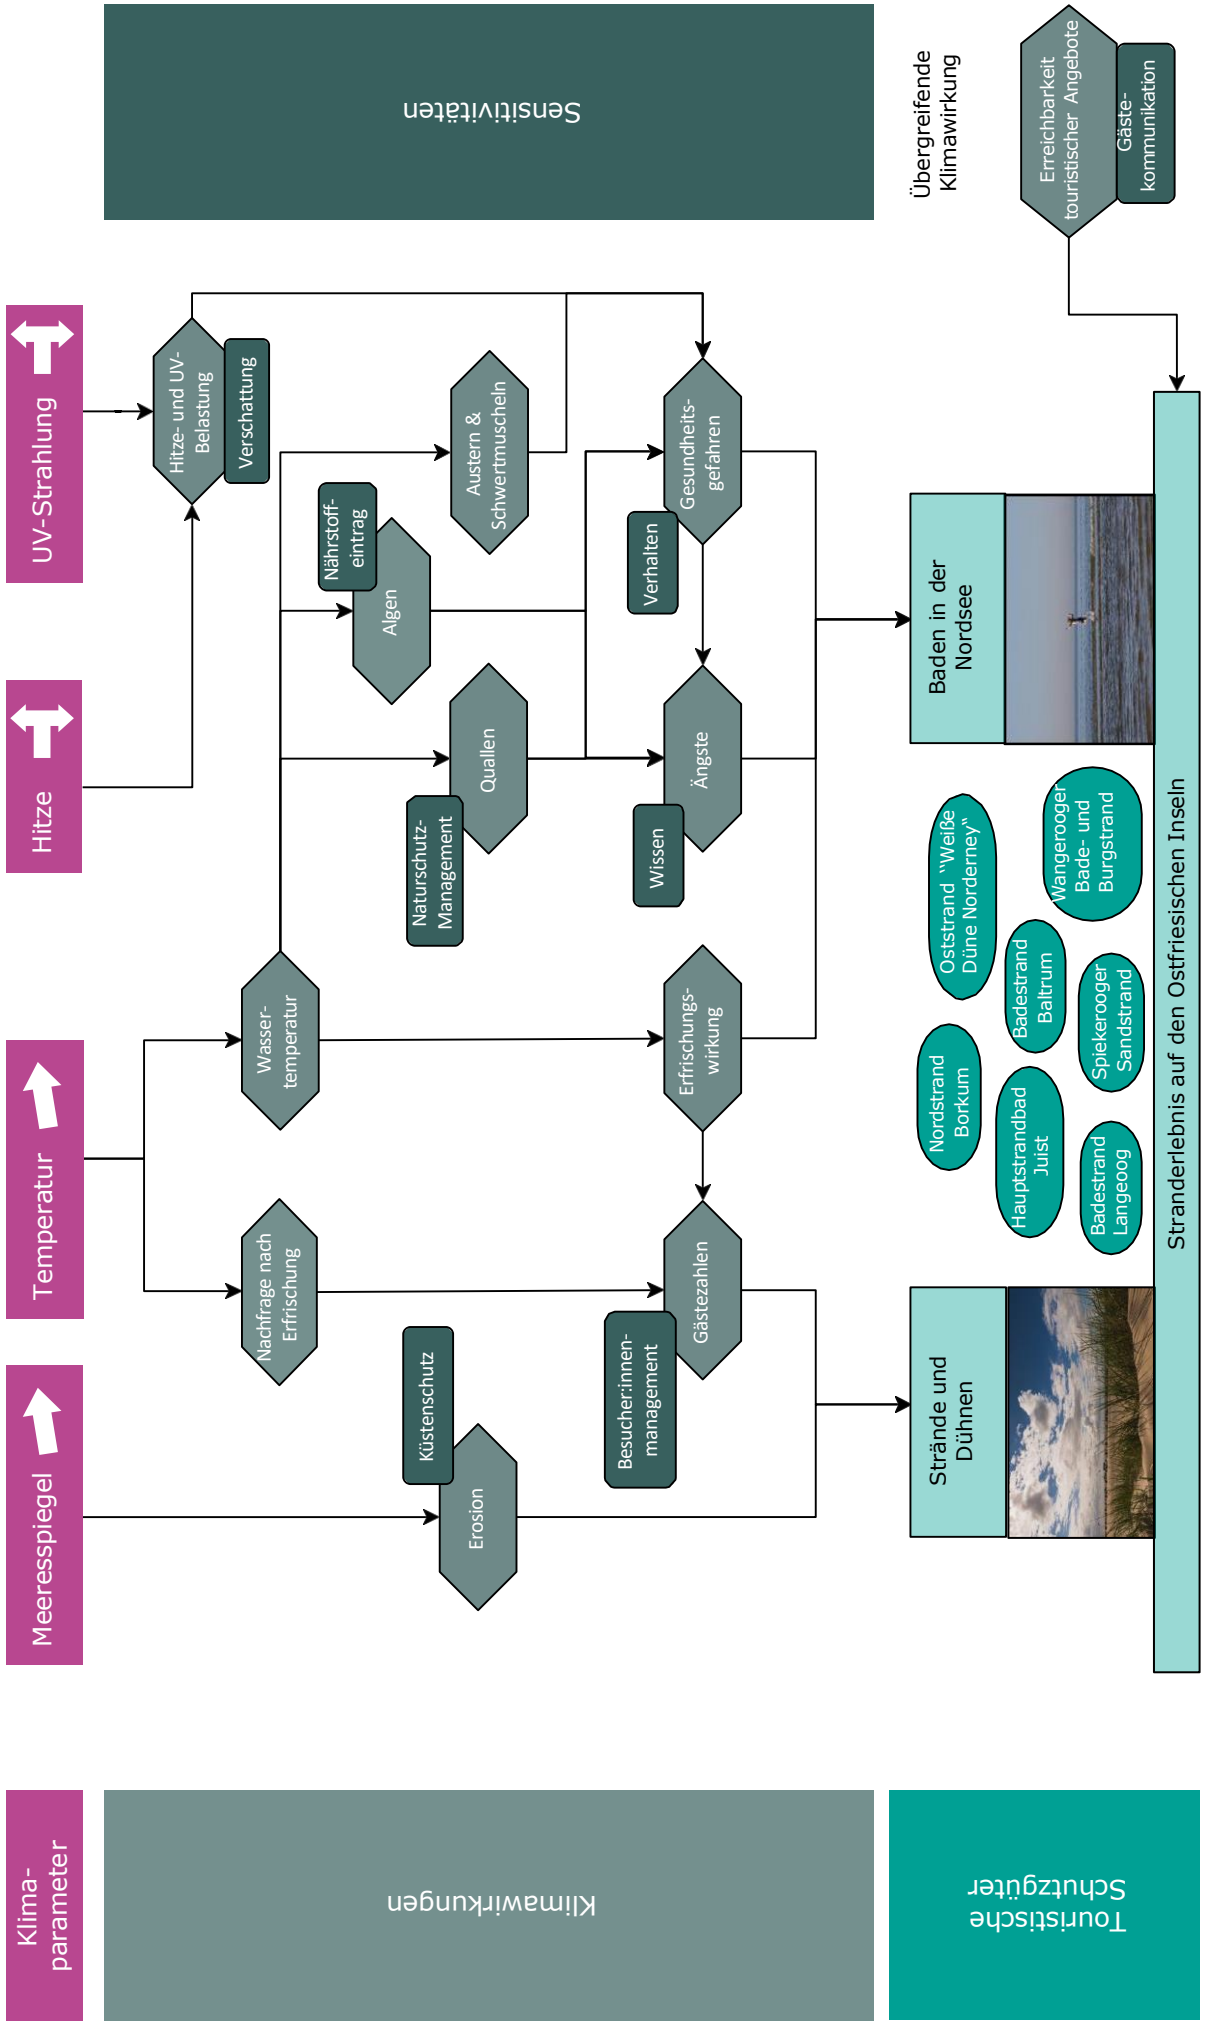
Sensitivitäten

Übergreifende Klimawirkung

Erreichbarkeit touristischer Angebote

Gäste-kommunikation

UV-Strahlung

Hitze

Temperatur

Meeresspiegel

Hitze- und UV-Belastung

Verschattung

Austern & Schwertmuscheln

Nährstoff-eintrag

Algen

Gesundheits-gefahren

Verhalten

Quallen

Naturschutz-Management

Ängste

Wissen

Wasser-temperatur

Erfrischungs-wirkung

Nachfrage nach Erfrischung

Gästezahlen

Besucher:innen-management

Küstenschutz

Erosion

Baden in der Nordsee

Oststrand "Weiße Düne Norderney"

Wangerooger Bade- und Burgstrand

Badestrand Baltrum

Spiekerooger Sandstrand

Nordstrand Borkum

Hauptstrandbad Juist

Badestrand Langeoog

Strände und Dühnen

Stranderlebnis auf den Ostfriesischen Inseln

Klima-parameter

Klimawirkungen

Touristische Schutzgüter